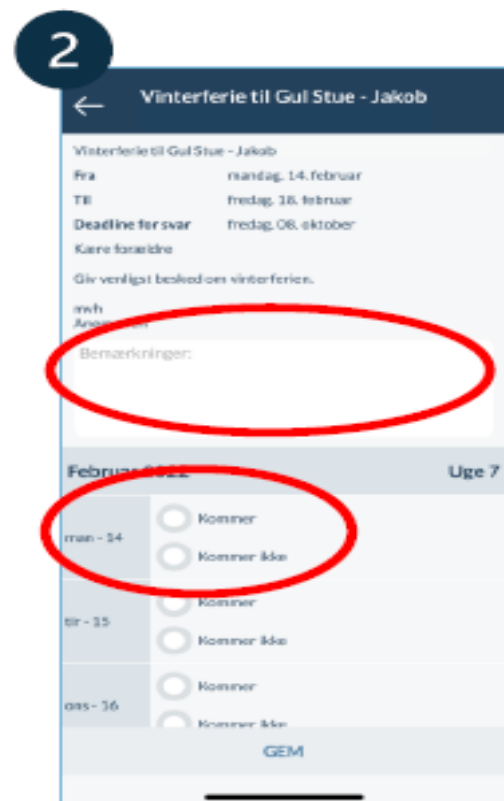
2

Vinterferie til Gul Stue - Jakob

Vinterferie til Gul Stue - Jakob

| | |
|---|---|
| Fra | mandag. 14. februar |
| Til | fredag. 18. februar |
| Deadline for svar | fredag. 08. oktober |

Kære forældre

Giv venligst besked om vinterferien.

mvh
Ange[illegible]

Bemærkninger:

Februar 2022 Uge 7

man - 14
Kommer
Kommer ikke

tir - 15
Kommer
Kommer ikke

ons - 16
Kommer
Kommer ikke

GEM